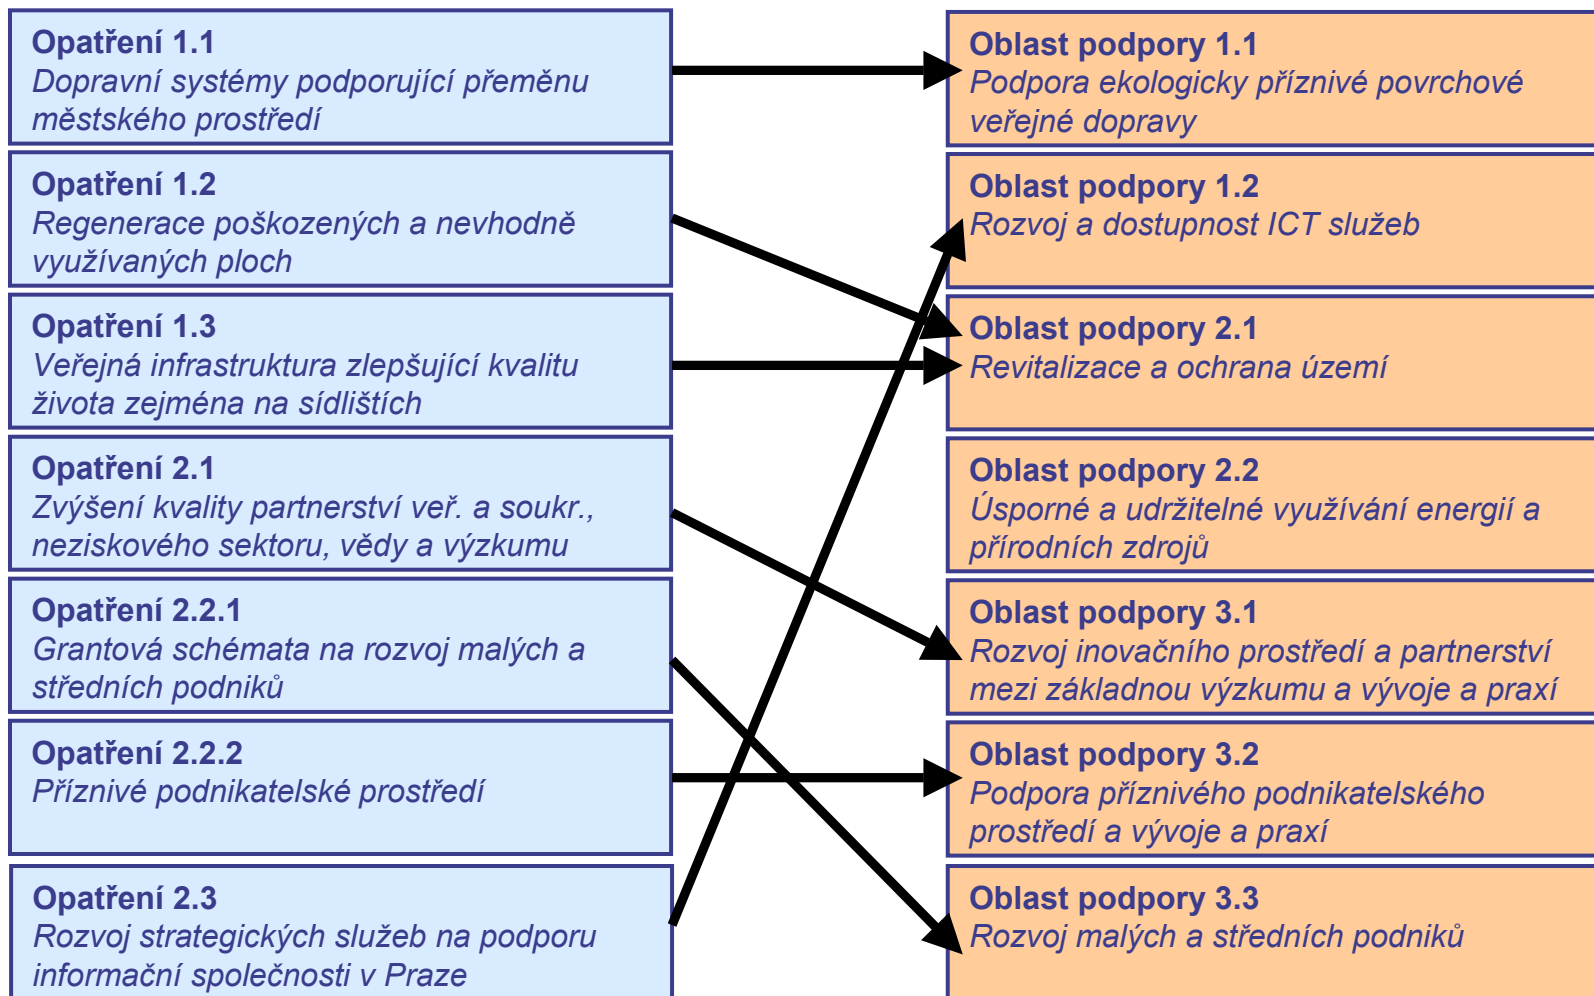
**Opatření 1.1**
*Dopravní systémy podporující přeměnu městského prostředí*

**Opatření 1.2**
*Regenerace poškozených a nevhodně využívaných ploch*

**Opatření 1.3**
*Veřejná infrastruktura zlepšující kvalitu života zejména na sídlištích*

**Opatření 2.1**
*Zvýšení kvality partnerství veř. a soukr., neziskového sektoru, vědy a výzkumu*

**Opatření 2.2.1**
*Grantová schémata na rozvoj malých a středních podniků*

**Opatření 2.2.2**
*Příznivé podnikatelské prostředí*

**Opatření 2.3**
*Rozvoj strategických služeb na podporu informační společnosti v Praze*

**Oblast podpory 1.1**
*Podpora ekologicky příznivé povrchové veřejné dopravy*

**Oblast podpory 1.2**
*Rozvoj a dostupnost ICT služeb*

**Oblast podpory 2.1**
*Revitalizace a ochrana území*

**Oblast podpory 2.2**
*Úsporné a udržitelné využívání energií a přírodních zdrojů*

**Oblast podpory 3.1**
*Rozvoj inovačního prostředí a partnerství mezi základnou výzkumu a vývoje a praxí*

**Oblast podpory 3.2**
*Podpora příznivého podnikatelského prostředí a vývoje a praxí*

**Oblast podpory 3.3**
*Rozvoj malých a středních podniků*